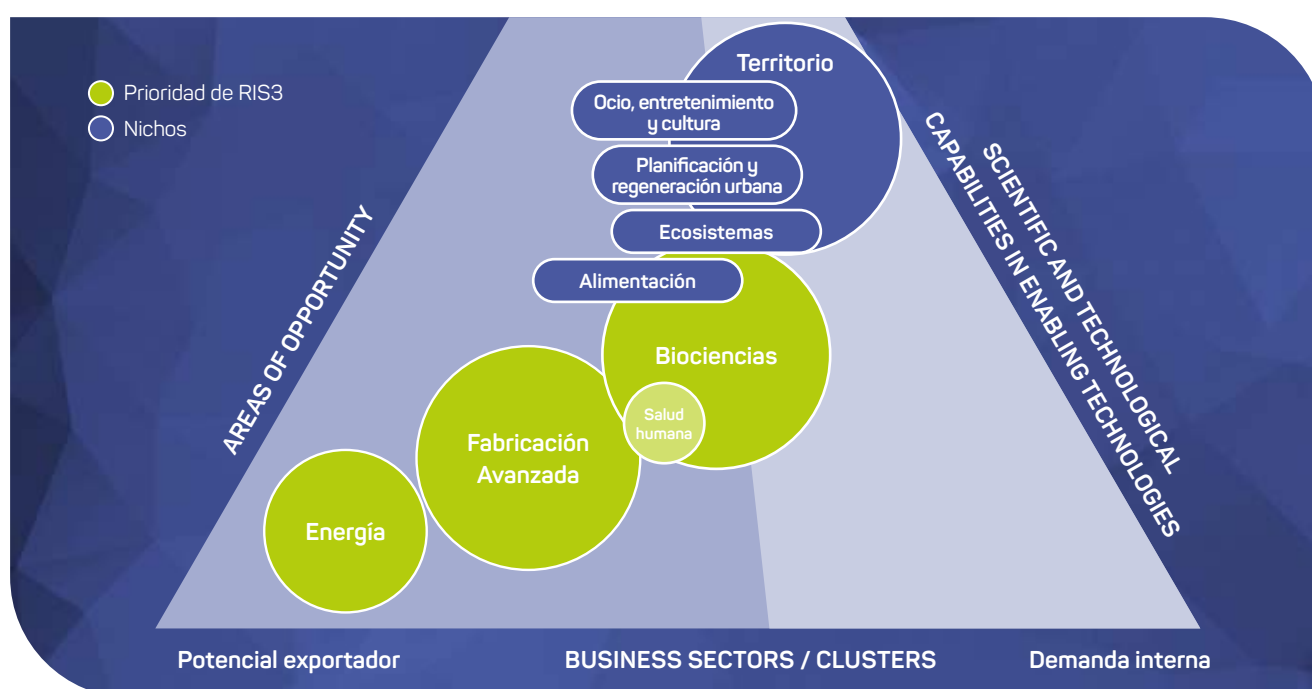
Prioridad de RIS3
Nichos

Territorio
Ocio, entretenimiento y cultura
Planificación y regeneración urbana
Ecosistemas
Alimentación
Biociencias
Salud humana
Fabricación Avanzada
Energía

AREAS OF OPPORTUNITY

SCIENTIFIC AND TECHNOLOGICAL CAPABILITIES IN ENABLING TECHNOLOGIES

Potencial exportador
BUSINESS SECTORS / CLUSTERS
Demanda interna